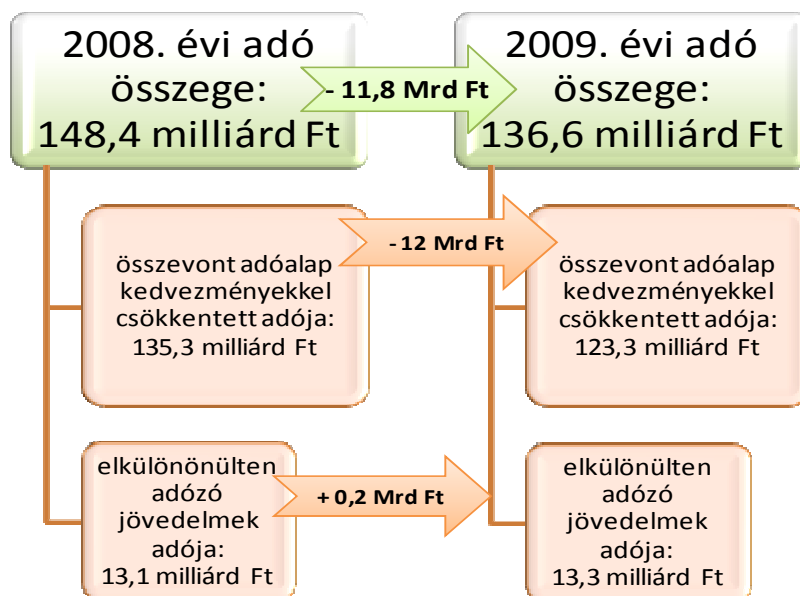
2008. évi adó összege: 148,4 milliárd Ft

- 11,8 Mrd Ft

2009. évi adó összege: 136,6 milliárd Ft

összevont adóalap kedvezményekkel csökkentett adója: 135,3 milliárd Ft

- 12 Mrd Ft

összevont adóalap kedvezményekkel csökkentett adója: 123,3 milliárd Ft

elkülönönülten adózó jövedelmek adója: 13,1 milliárd Ft

+ 0,2 Mrd Ft

elkülönönülten adózó jövedelmek adója: 13,3 milliárd Ft